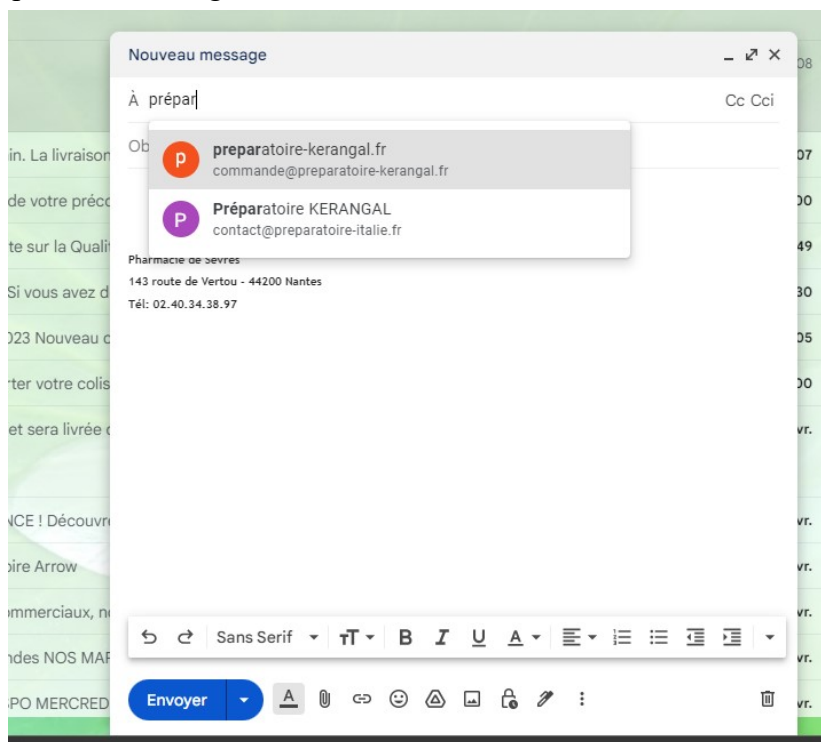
Nouveau message

À prépar

Cc Cci

Ob

preparatoire-kerangal.fr
commande@preparatoire-kerangal.fr

Préparatoire KERANGAL
contact@preparatoire-italie.fr

Pharmacie de Sevres
143 route de Vertou - 44200 Nantes
Tél: 02.40.34.38.97

in. La livraison
de votre préco
te sur la Quali
Si vous avez d
)23 Nouveau c
rter votre colis
et sera livrée c
NCE ! Découvr
oire Arrow
mmerciaux, n
ndes NOS MAF
PO MERCRED

08
07
)0
49
30
)5
)0
vr.
vr.
vr.
vr.
vr.
vr.

Sans Serif

Envoyer